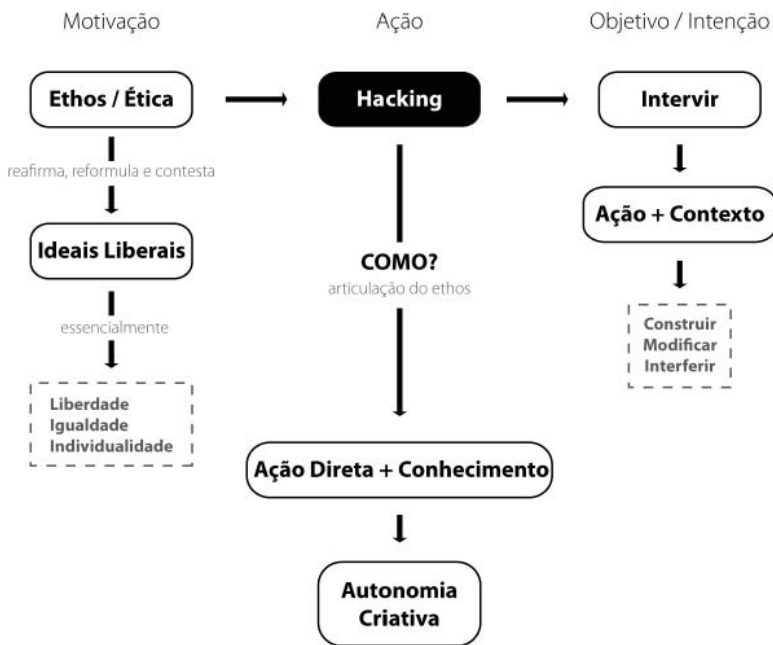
Motivação

Ethos / Ética

reafirma, reformula e contesta

Ideais Liberais

essencialmente

Liberdade
Igualdade
Individualidade

Ação

Hacking

COMO?
articulação do ethos

Ação Direta + Conhecimento

Autonomia Criativa

Objetivo / Intenção

Intervir

Ação + Contexto

Construir
Modificar
Interferir